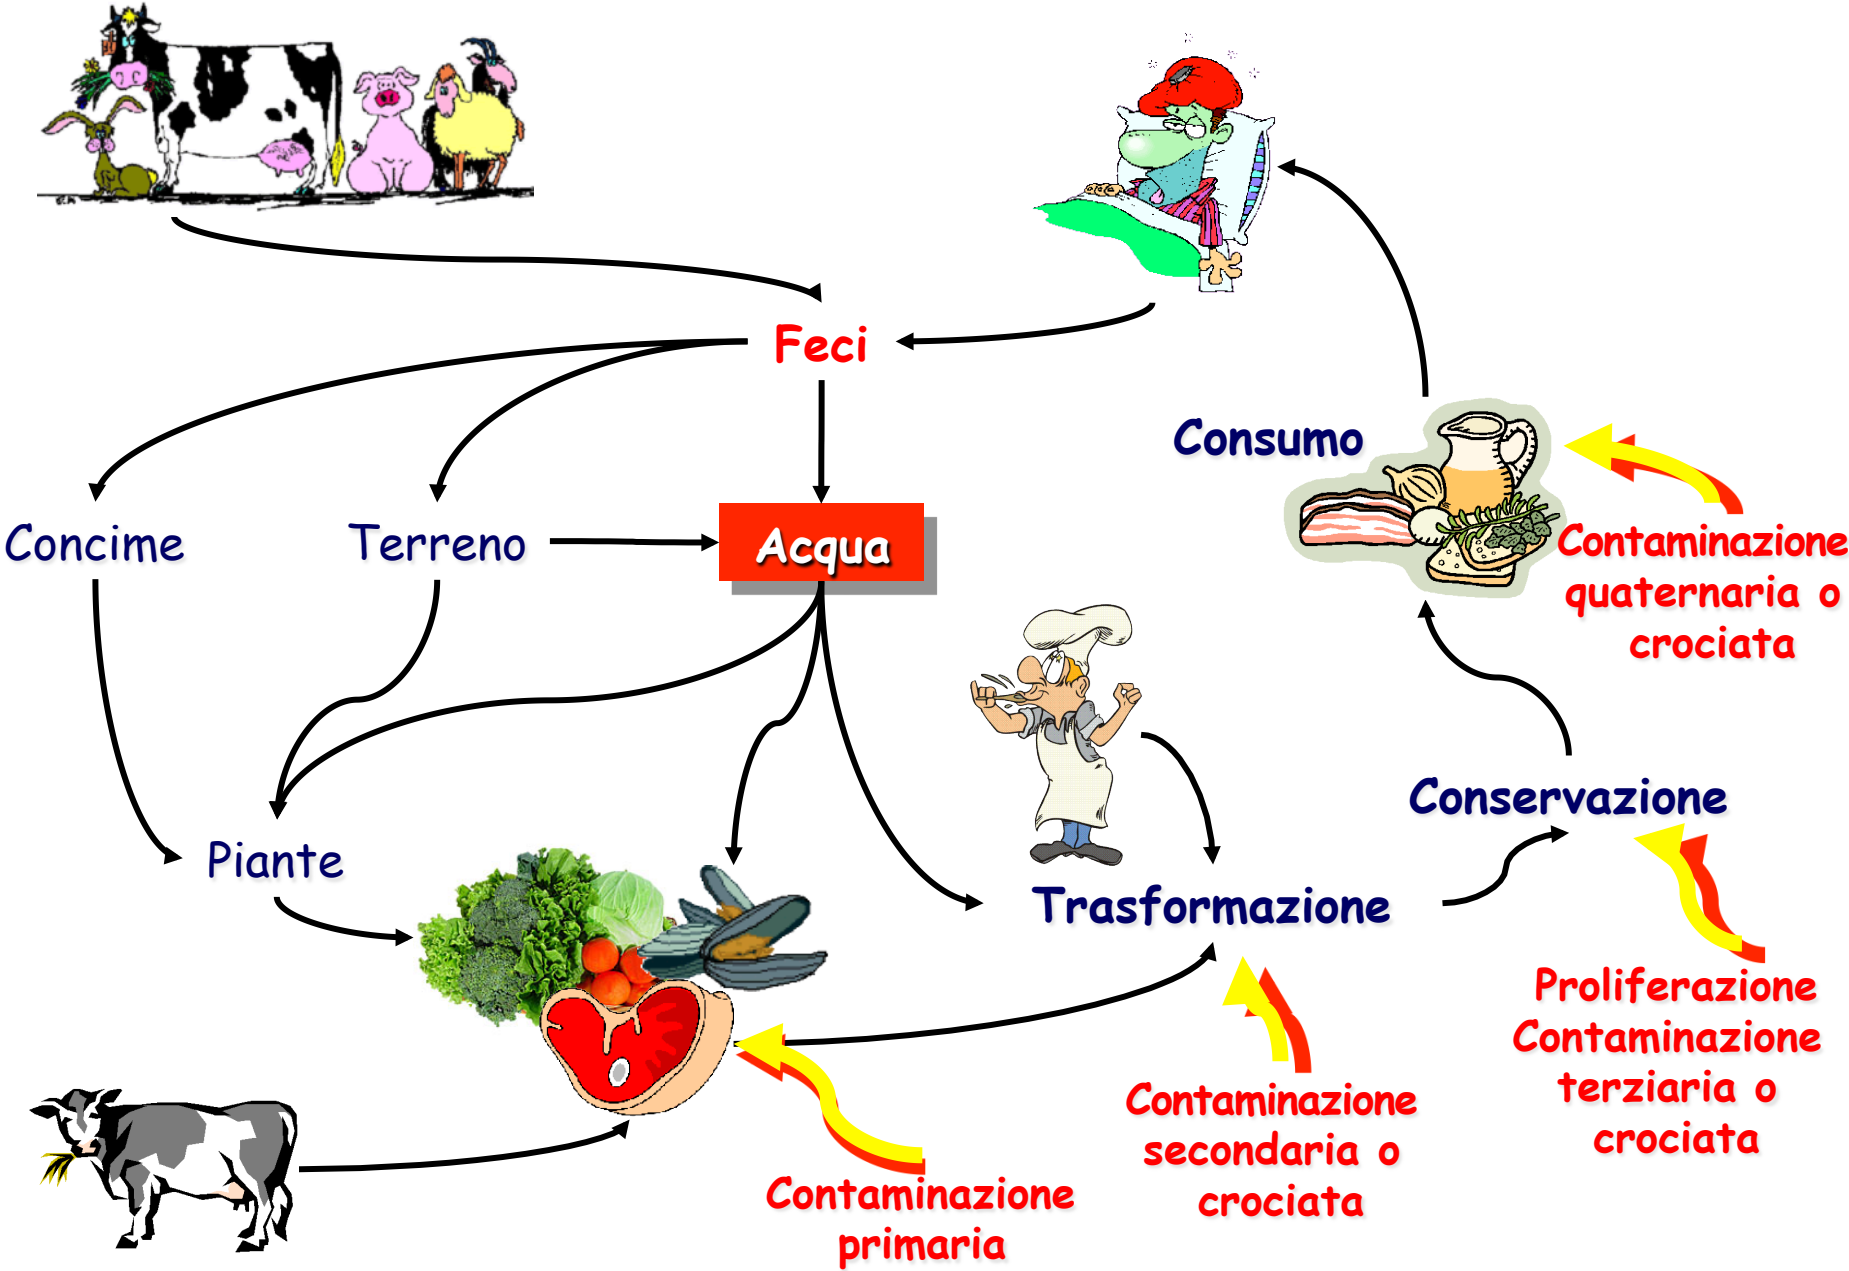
Feci

Consumo

Concime

Terreno

Acqua

Contaminazione quaternaria o crociata

Piante

Trasformazione

Conservazione

Proliferazione Contaminazione terziaria o crociata

Contaminazione secondaria o crociata

Contaminazione primaria